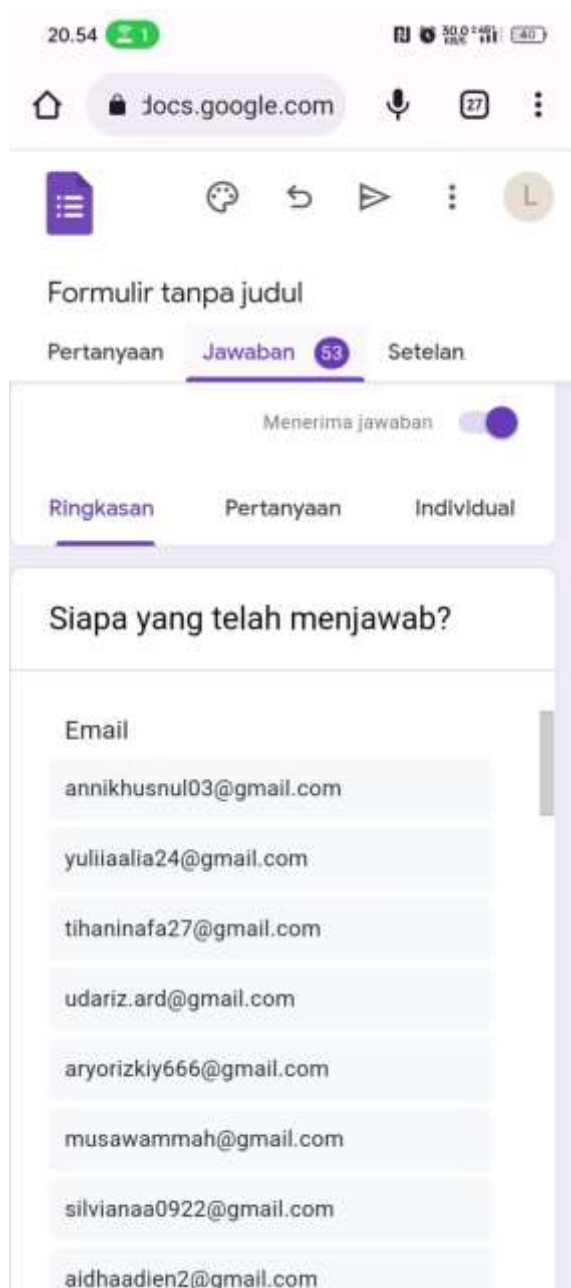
20.54 1

40

docs.google.com

27

L

Formulir tanpa judul

Pertanyaan Jawaban 53 Setelan

Menerima jawaban

Ringkasan Pertanyaan Individual

Siapa yang telah menjawab?

Email

annikhusnul03@gmail.com

yuliiaalia24@gmail.com

tihaninafa27@gmail.com

udariz.ard@gmail.com

aryorizkiy666@gmail.com

musawammah@gmail.com

silvianaa0922@gmail.com

aidhaadien2@gmail.com